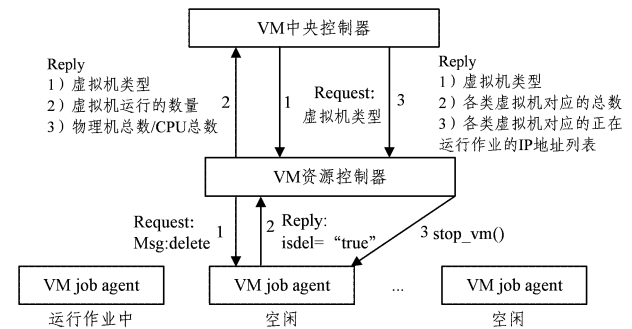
VM中央控制器

Reply
1）虚拟机类型
2）虚拟机运行的数量
3）物理机总数/CPU总数

2

1

Request:
虚拟机类型

3

Reply
1）虚拟机类型
2）各类虚拟机对应的总数
3）各类虚拟机对应的正在运行作业的IP地址列表

VM资源控制器

Request:
Msg:delete

1

2

Reply:
isdel= “true”

3 stop_vm()

VM job agent

运行作业中

VM job agent

空闲

...

VM job agent

空闲